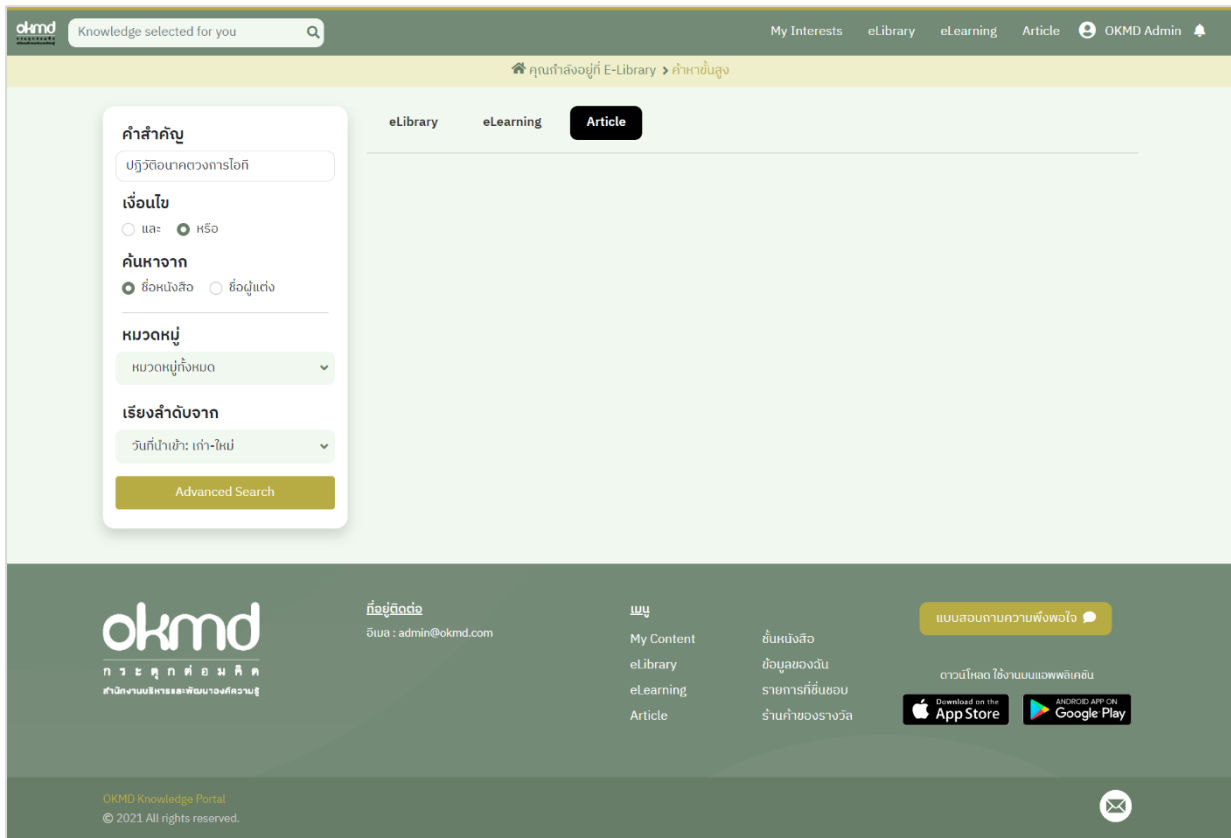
okmd

Knowledge selected for you

My Interests eLibrary eLearning Article OKMD Admin

คุณกำลังอยู่ที่ E-Library > ค้นหาขั้นสูง

คำสำคัญ

ปฏิวัติอนาคตวงการไอที

เงื่อนไข

และ หรือ

ค้นหาจาก

ชื่อหนังสือ ชื่อผู้แต่ง

หมวดหมู่

หมวดหมู่ทั้งหมด

เรียงลำดับจาก

วันที่นำเข้า: เก่า-ใหม่

Advanced Search

eLibrary eLearning Article

okmd

กระตุกต่อมคิด

สำนักงานบริหารและพัฒนาองค์ความรู้

ที่อยู่ติดต่อ

อีเมล : admin@okmd.com

เมนู

My Content

eLibrary

eLearning

Article

ชั้นหนังสือ

ข้อมูลของฉัน

รายการที่ชื่นชอบ

ร้านค้าของรางวัล

แบบสอบถามความพึงพอใจ

ดาวน์โหลด ใช้งานบนแอพพลิเคชัน

Download on the App Store

ANDROID APP ON Google Play

OKMD Knowledge Portal

© 2021 All rights reserved.